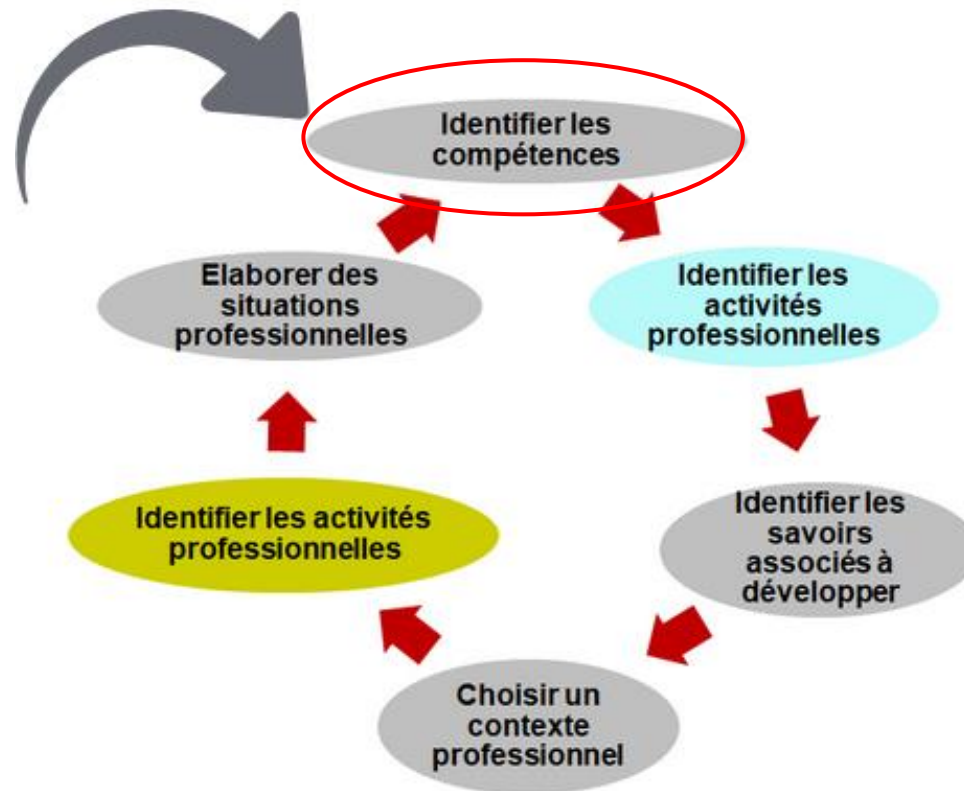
Identifier les compétences

Identifier les activités professionnelles

Identifier les savoirs associés à développer

Choisir un contexte professionnel

Identifier les activités professionnelles

Elaborer des situations professionnelles